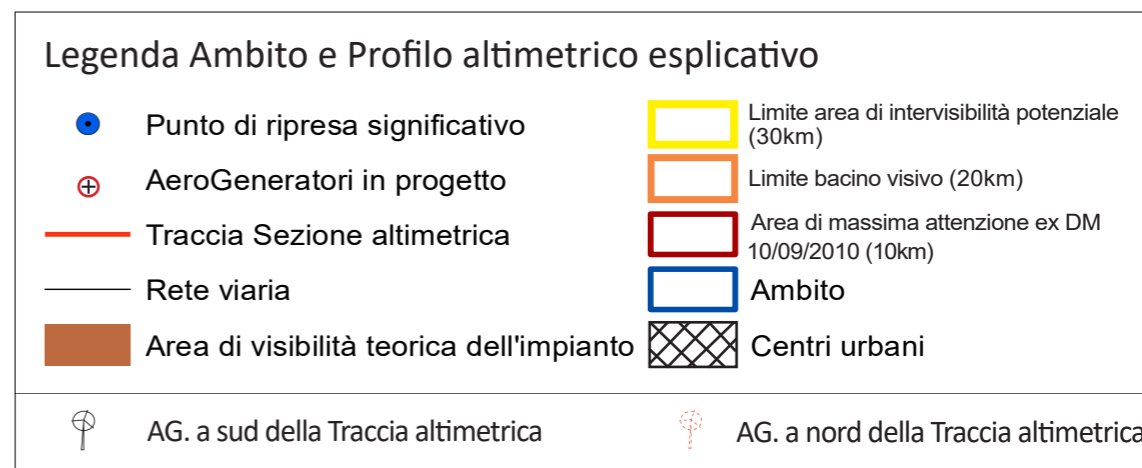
Legenda Ambito e Profilo altimetrico esplicativo

Punto di ripresa significativo

AeroGeneratori in progetto

Traccia Sezione altimetrica

Rete viaria

Area di visibilità teorica dell'impianto

Limite area di intervisibilità potenziale (30km)

Limite bacino visivo (20km)

Area di massima attenzione ex DM 10/09/2010 (10km)

Ambito

Centri urbani

AG. a sud della Traccia altimetrica

AG. a nord della Traccia altimetrica